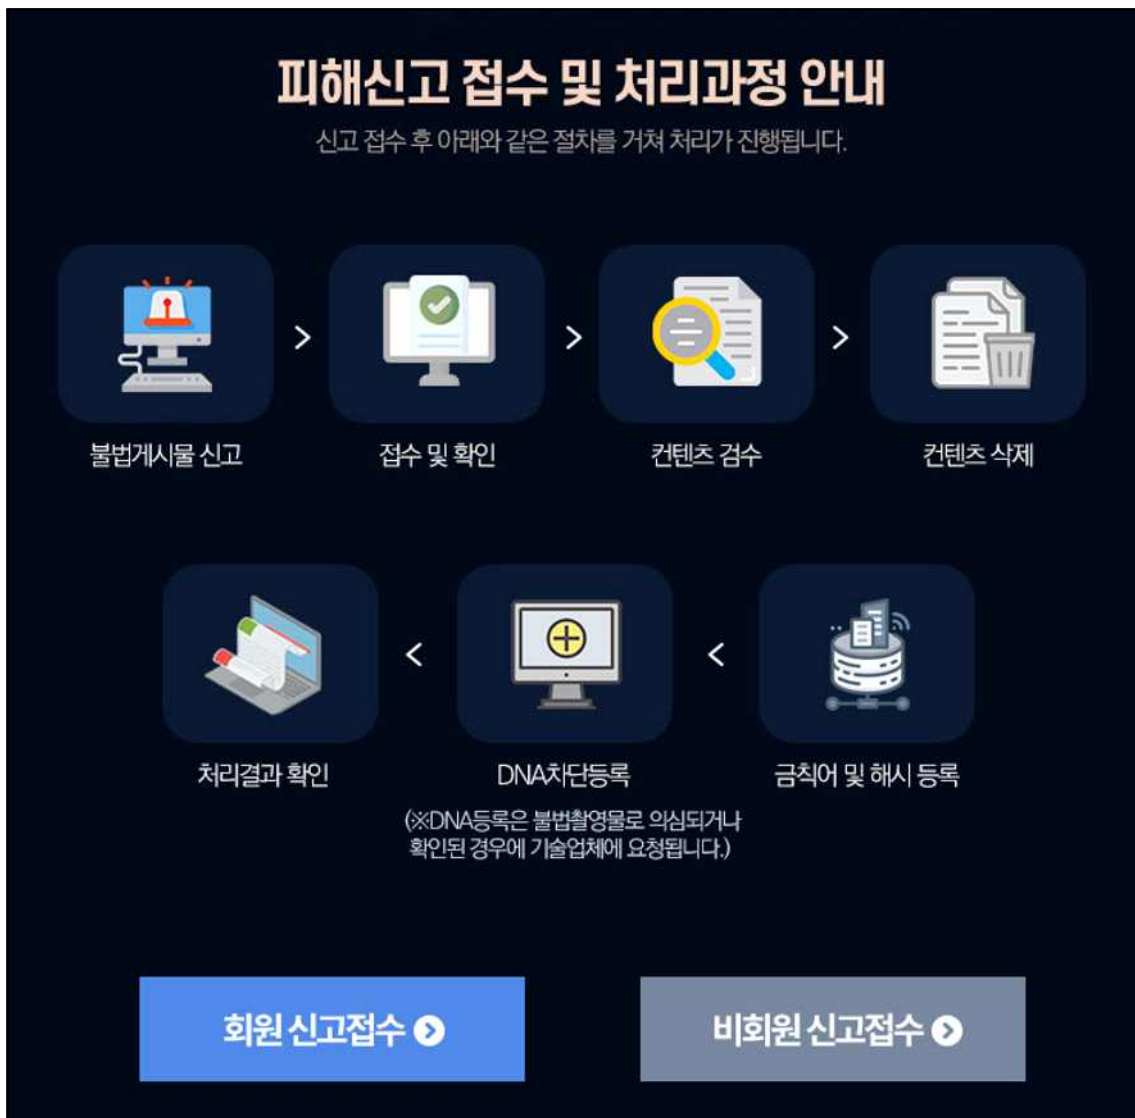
피해신고 접수 및 처리과정 안내

신고 접수 후 아래와 같은 절차를 거쳐 처리가 진행됩니다.

불법게시물 신고 > 접수 및 확인 > 컨텐츠 검수 > 컨텐츠 삭제

처리결과 확인 < DNA차단등록 < 금칙어 및 해시 등록

(※DNA등록은 불법촬영물로 의심되거나 확인된 경우에 기술업체에 요청됩니다.)

회원 신고접수

비회원 신고접수